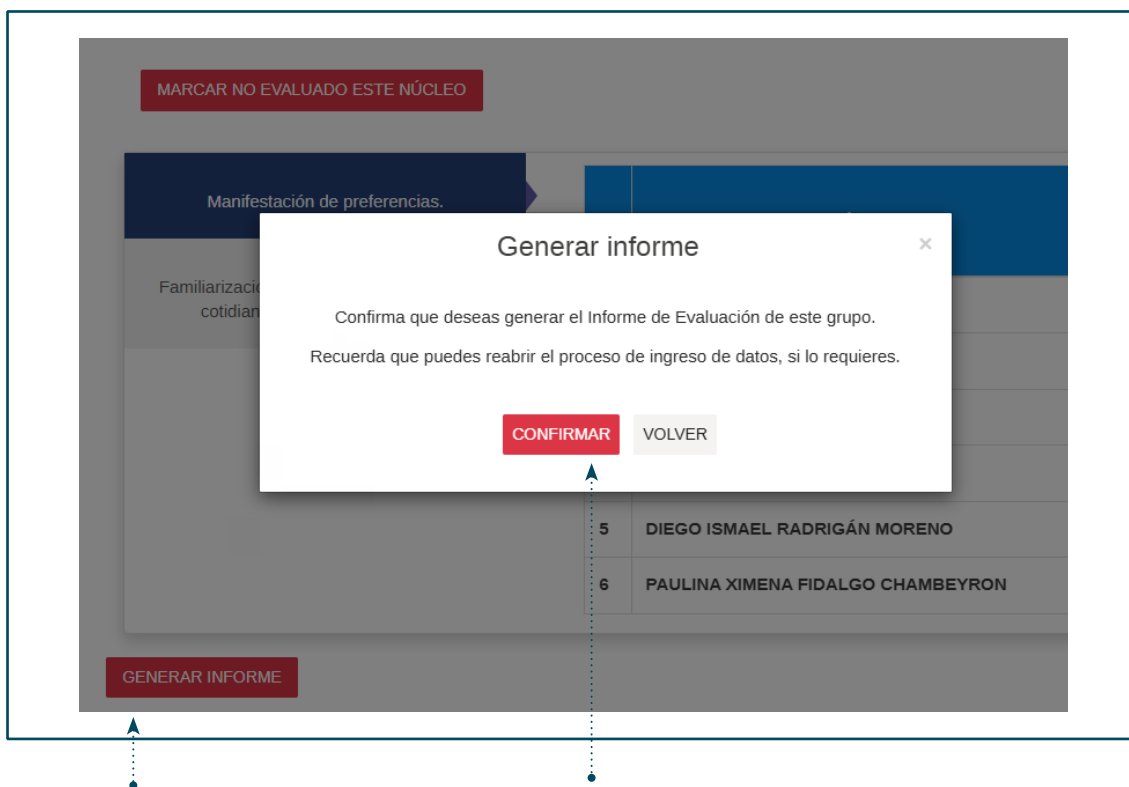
MARCAR NO EVALUADO ESTE NÚCLEO

Manifestación de preferencias.

Familiarizaci
cotidian

Generar informe

×

Confirma que deseas generar el Informe de Evaluación de este grupo.

Recuerda que puedes reabrir el proceso de ingreso de datos, si lo requieres.

CONFIRMAR

VOLVER

| 5 | DIEGO ISMAEL RADRIGÁN MORENO |
|---|---|
| 6 | PAULINA XIMENA FIDALGO CHAMBEYRON |

GENERAR INFORME